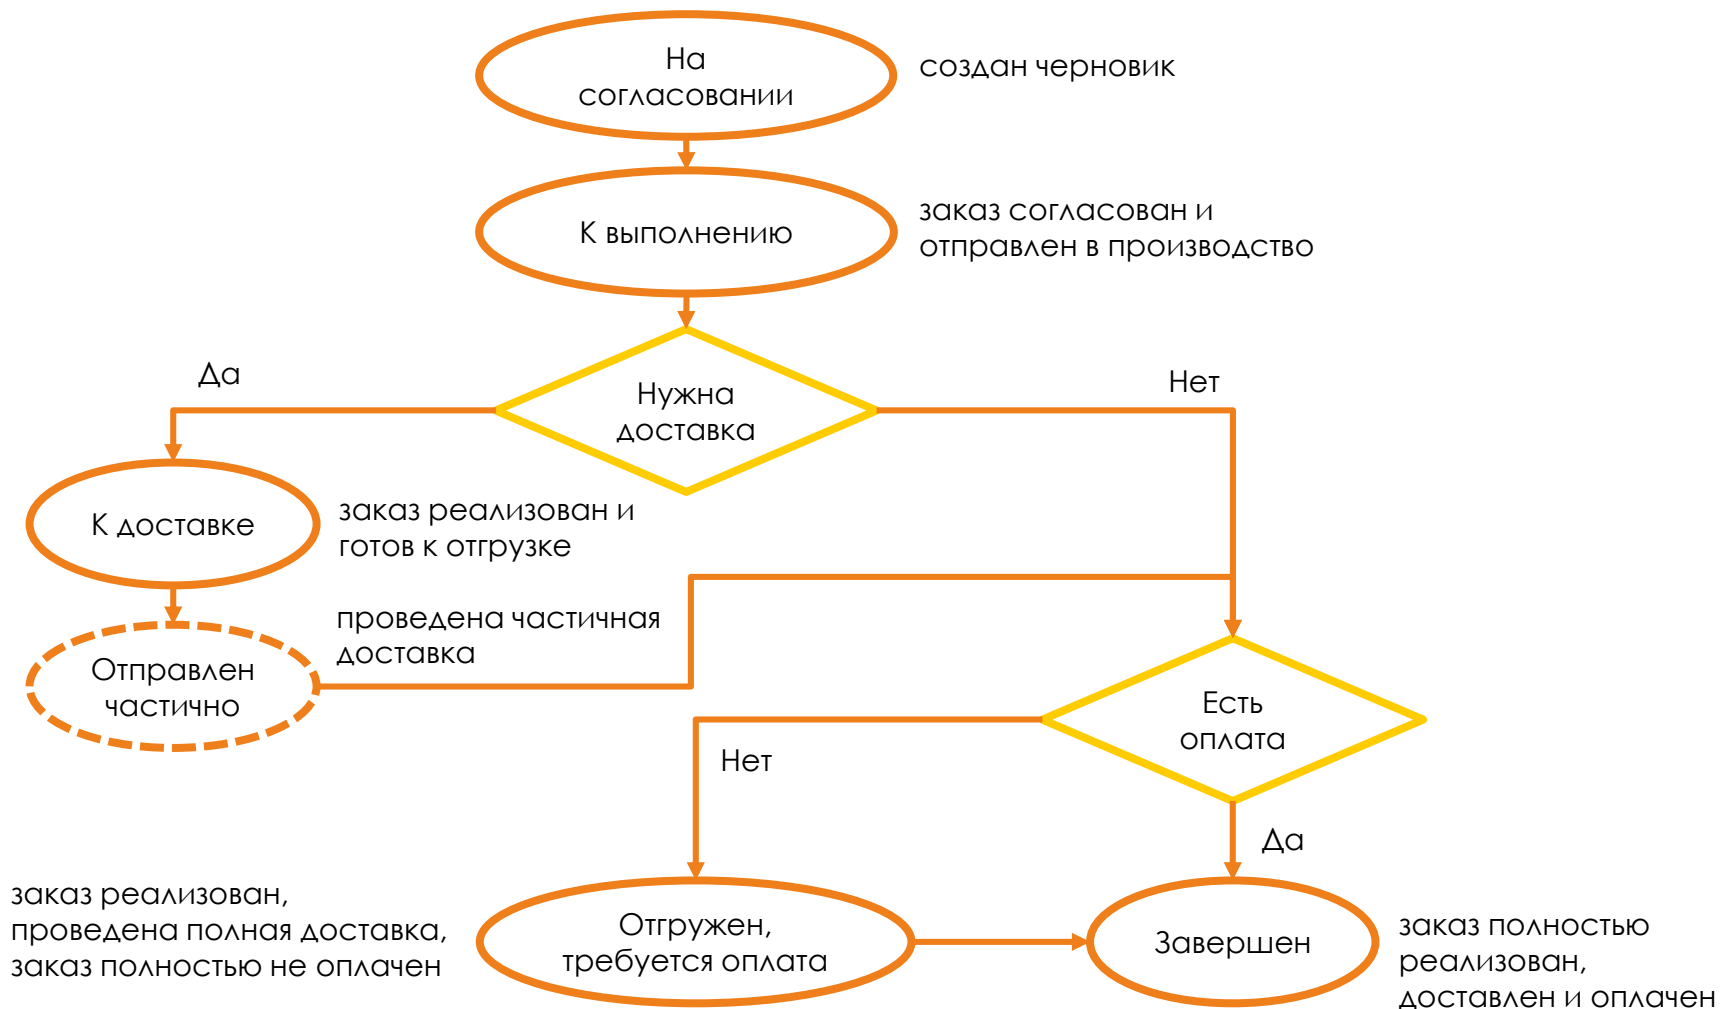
На согласовании

создан черновик

К выполнению

заказ согласован и отправлен в производство

Да

Нужна доставка

Нет

К доставке

заказ реализован и готов к отгрузке

проведена частичная доставка

Отправлен частично

Есть оплата

Нет

Да

заказ реализован, проведена полная доставка, заказ полностью не оплачен

Отгружен, требуется оплата

Завершен

заказ полностью реализован, доставлен и оплачен